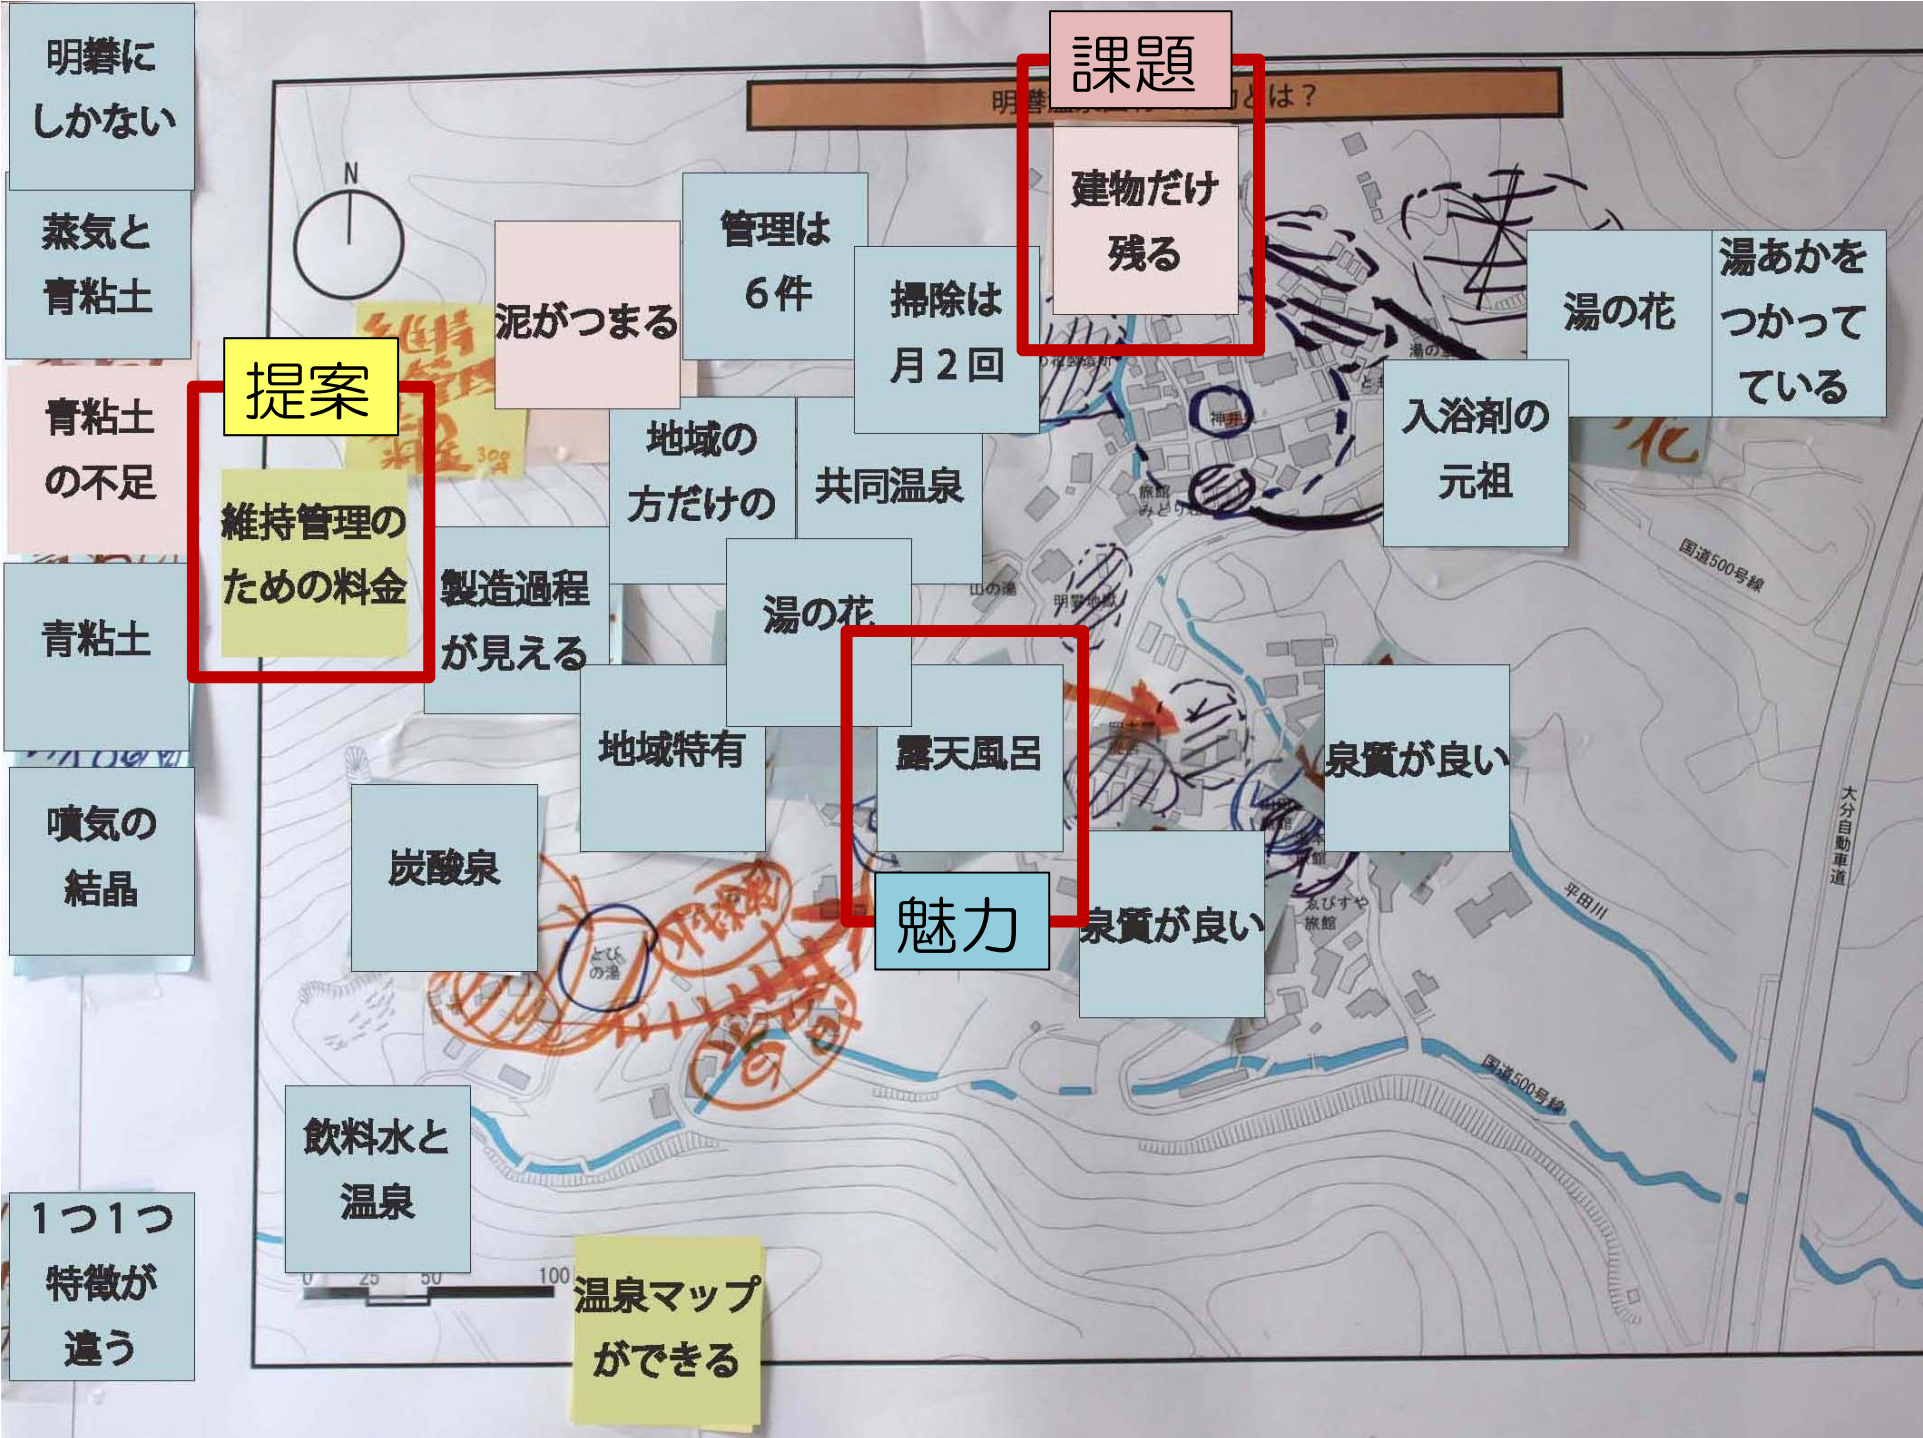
明礬に しかない

蒸気と 青粘土

青粘土 の不足

青粘土

噴気の 結晶

1つ1つ 特徴が 違う

N

提案

維持管理の ための料金

泥がつまる

管理は 6件

掃除は 月2回

課題

明礬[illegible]とは？

建物だけ 残る

湯の花

湯あかを つかって いる

入浴剤の 元祖

地域の 方だけの

共同温泉

製造過程 が見える

湯の花

地域特有

露天風呂

魅力

泉質が良い

泉質が良い

炭酸泉

飲料水と 温泉

温泉マップ ができる

国道500号線

国道500号線

大分自動車道

平田川

0 25 50 100